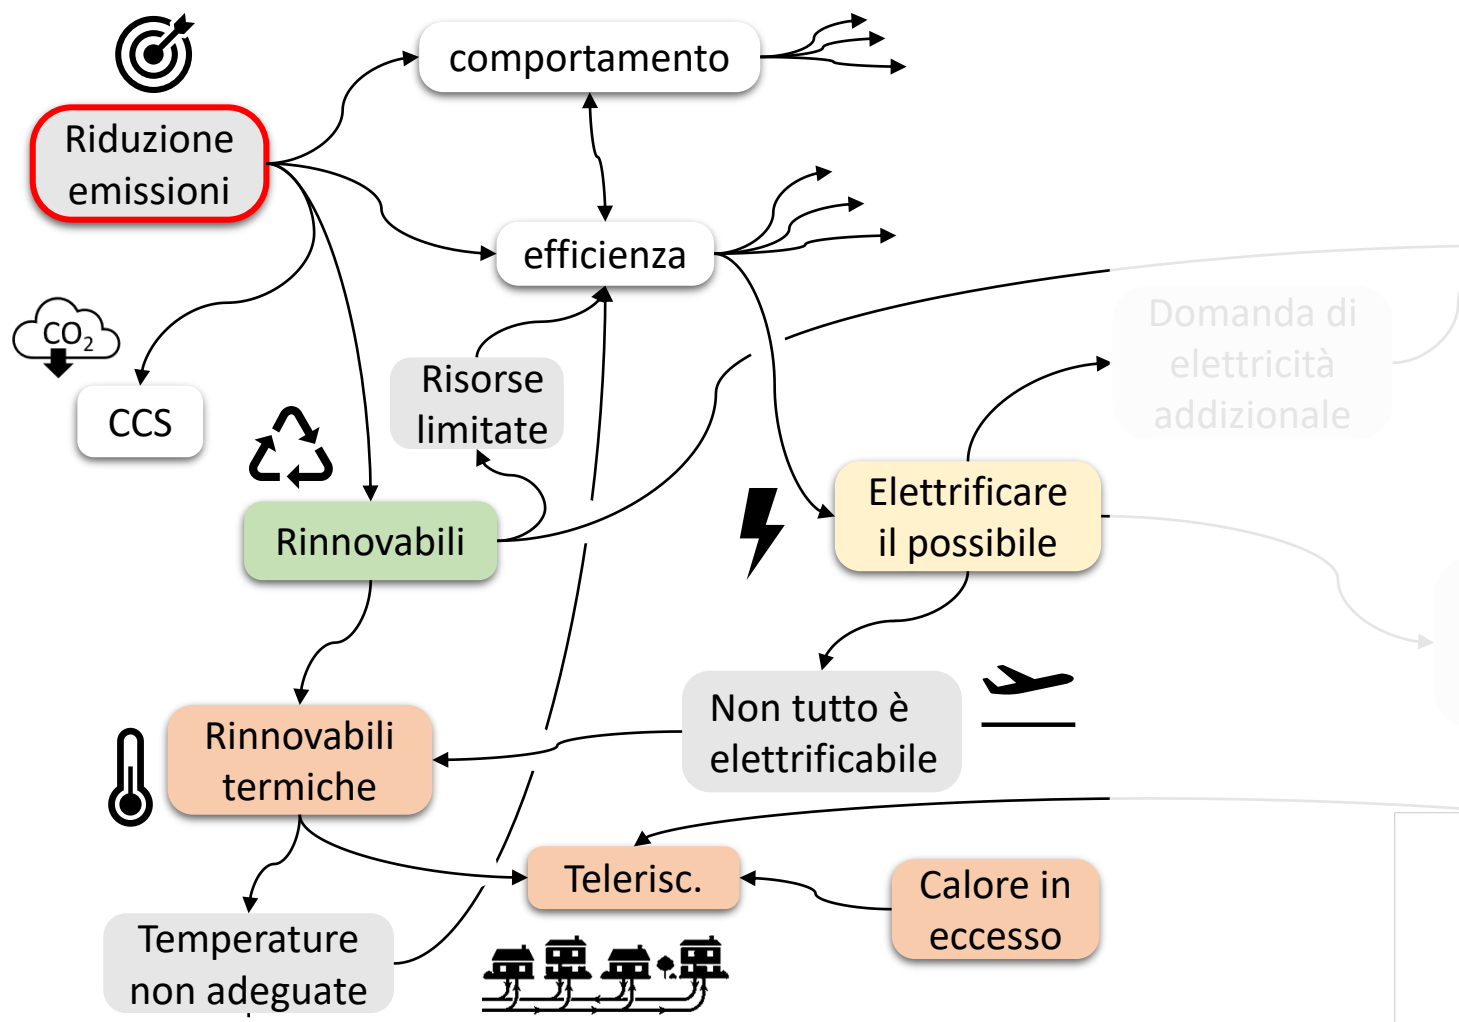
Riduzione emissioni

comportamento

efficienza

$CO_2$

CCS

Risorse limitate

Domanda di elettricità addizionale

Rinnovabili

Elettrificare il possibile

Non tutto è elettrificabile

Rinnovabili termiche

Telerisc.

Calore in eccesso

Temperature non adeguate